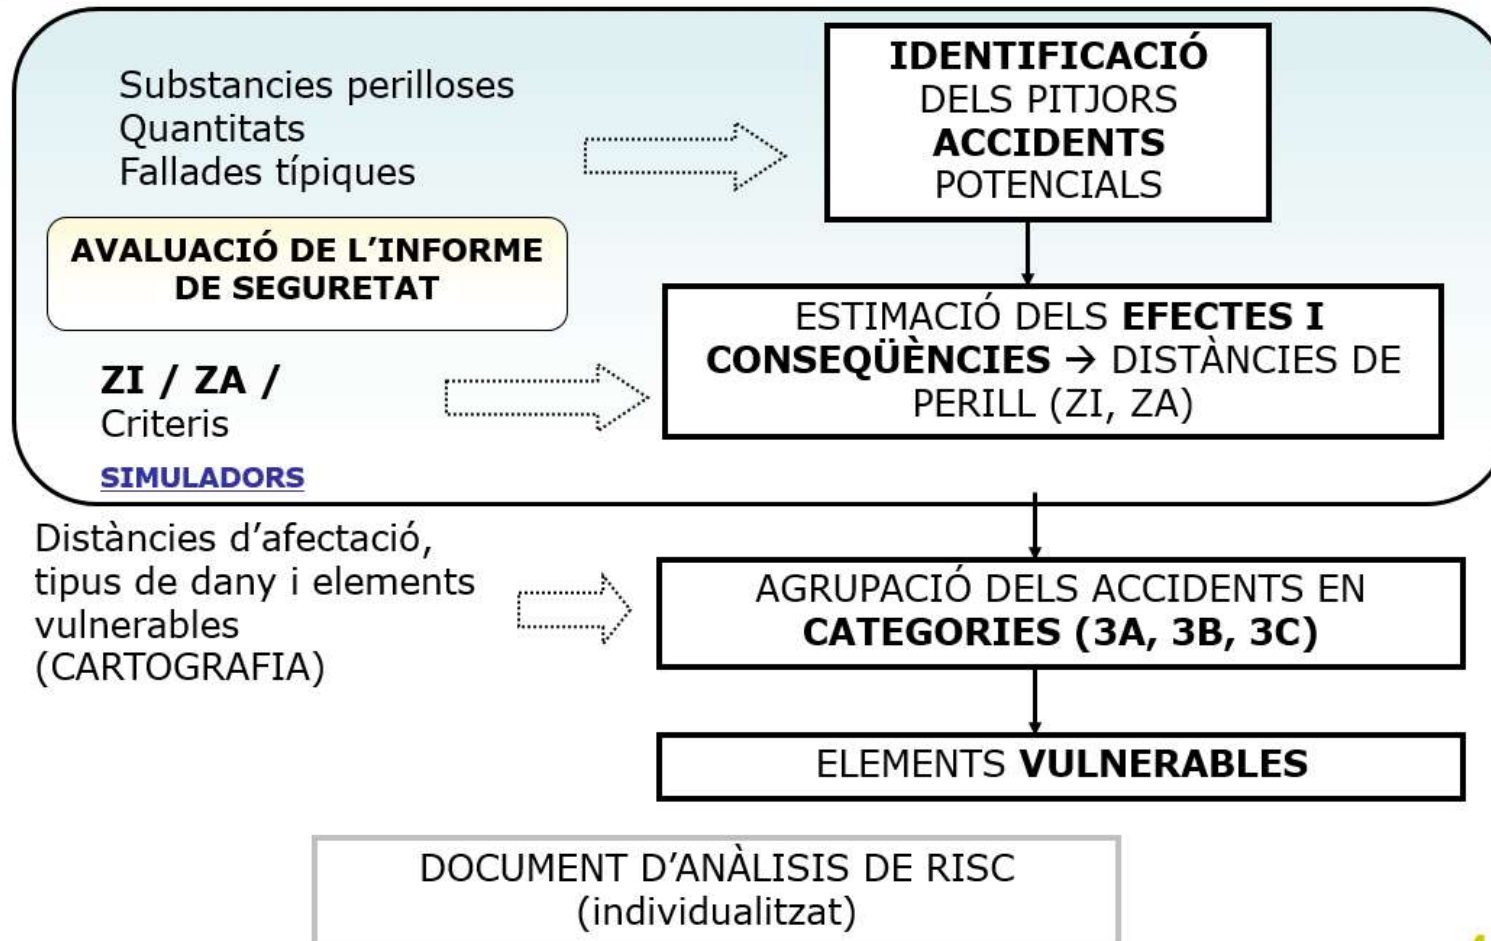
Substancies perilloses
Quantitats
Fallades típiques

IDENTIFICACIÓ DELS PITJORS ACCIDENTS POTENCIALS

AVALUACIÓ DE L'INFORME DE SEGURETAT

ZI / ZA /
Criteris
SIMULADORS

ESTIMACIÓ DELS EFECTES I CONSEQÜÈNCIES → DISTÀNCIES DE PERILL (ZI, ZA)

Distàncies d'afectació, tipus de dany i elements vulnerables (CARTOGRAFIA)

AGRUPACIÓ DELS ACCIDENTS EN CATEGORIES (3A, 3B, 3C)

ELEMENTS VULNERABLES

DOCUMENT D'ANÀLISIS DE RISC (individualitzat)